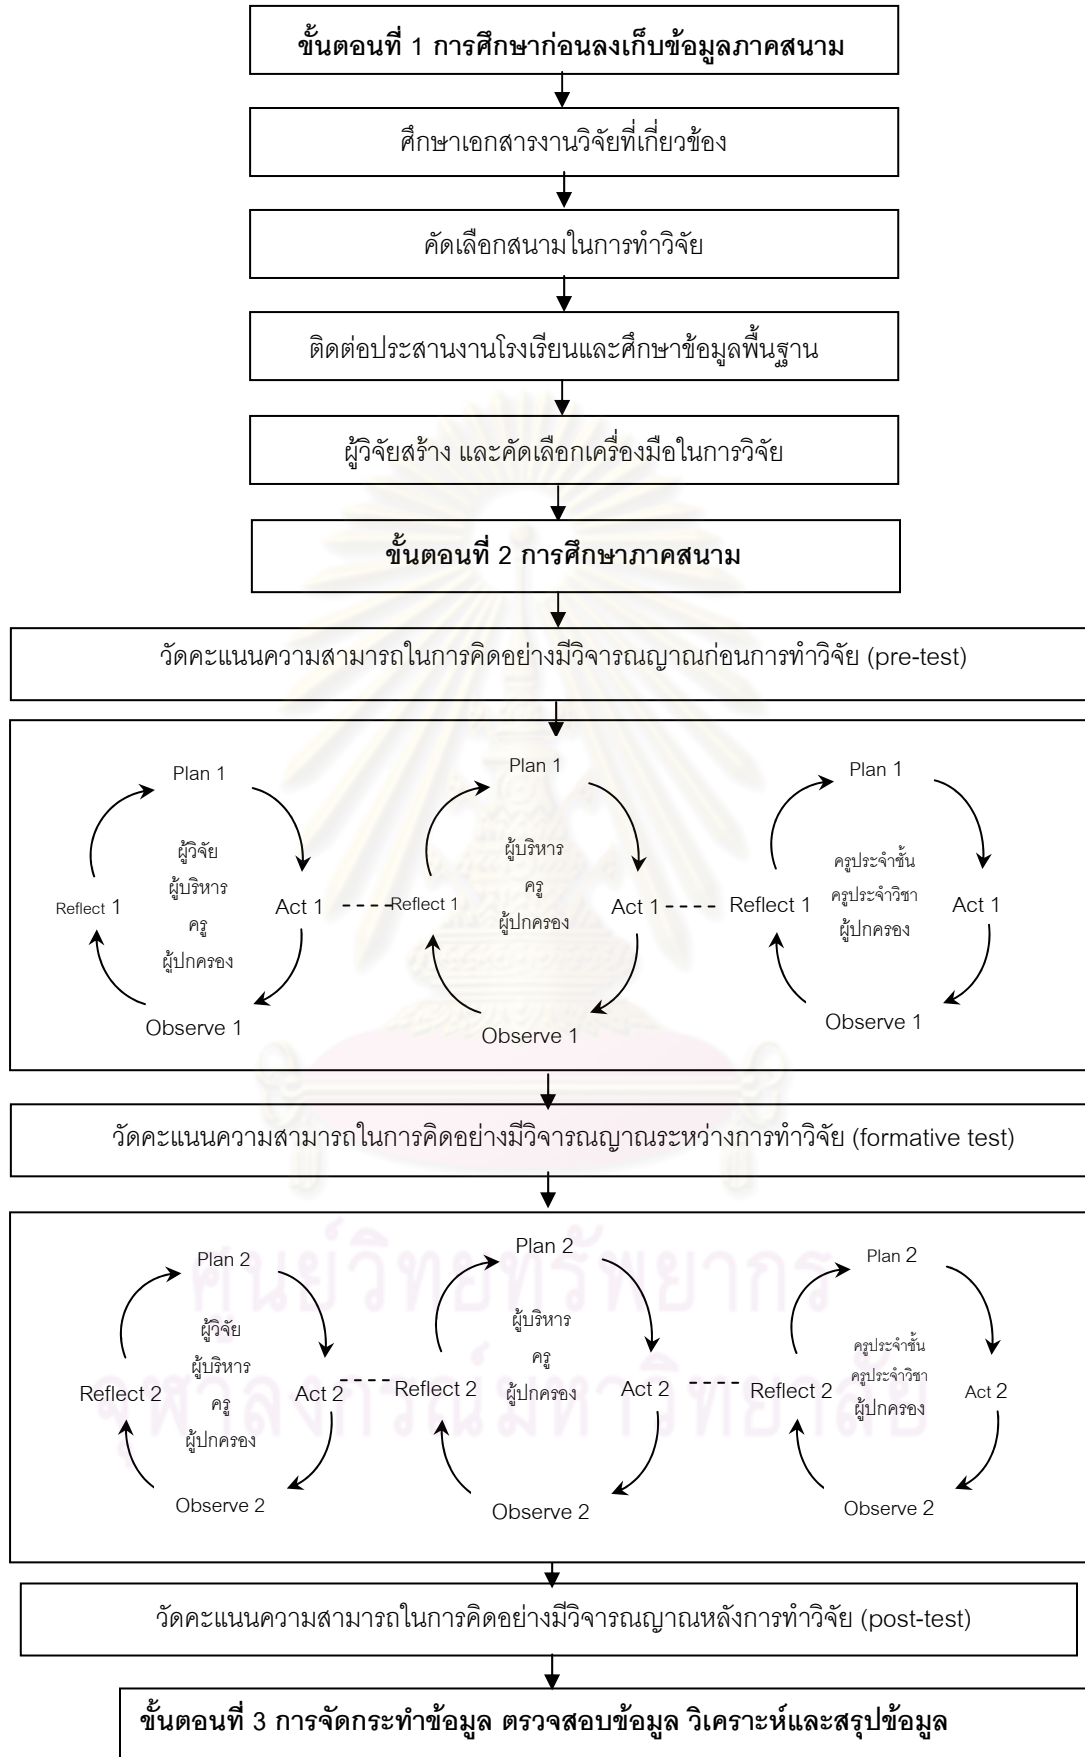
ขั้นตอนที่ 1 การศึกษาก่อนลงเก็บข้อมูลภาคสนาม

ศึกษาเอกสารงานวิจัยที่เกี่ยวข้อง

คัดเลือกสนามในการทำวิจัย

ติดต่อประสานงานโรงเรียนและศึกษาข้อมูลพื้นฐาน

ผู้วิจัยสร้าง และคัดเลือกเครื่องมือในการวิจัย

ขั้นตอนที่ 2 การศึกษาภาคสนาม

วัดคะแนนความสามารถในการคิดอย่างมีวิจารณญาณก่อนการทำวิจัย (pre-test)

Plan 1
ผู้วิจัย
ผู้บริหาร
ครู
ผู้ปกครอง
Reflect 1
Act 1
Observe 1

Plan 1
ผู้บริหาร
ครู
ผู้ปกครอง
Reflect 1
Act 1
Observe 1

Plan 1
ครูประจำชั้น
ครูประจำวิชา
ผู้ปกครอง
Reflect 1
Act 1
Observe 1

วัดคะแนนความสามารถในการคิดอย่างมีวิจารณญาณระหว่างการทำวิจัย (formative test)

Plan 2
ผู้วิจัย
ผู้บริหาร
ครู
ผู้ปกครอง
Reflect 2
Act 2
Observe 2

Plan 2
ผู้บริหาร
ครู
ผู้ปกครอง
Reflect 2
Act 2
Observe 2

Plan 2
ครูประจำชั้น
ครูประจำวิชา
ผู้ปกครอง
Reflect 2
Act 2
Observe 2

วัดคะแนนความสามารถในการคิดอย่างมีวิจารณญาณหลังการทำวิจัย (post-test)

ขั้นตอนที่ 3 การจัดกระทำข้อมูล ตรวจสอบข้อมูล วิเคราะห์และสรุปข้อมูล

ศูนย์วิทยทรัพยากร
จุฬาลงกรณ์มหาวิทยาลัย